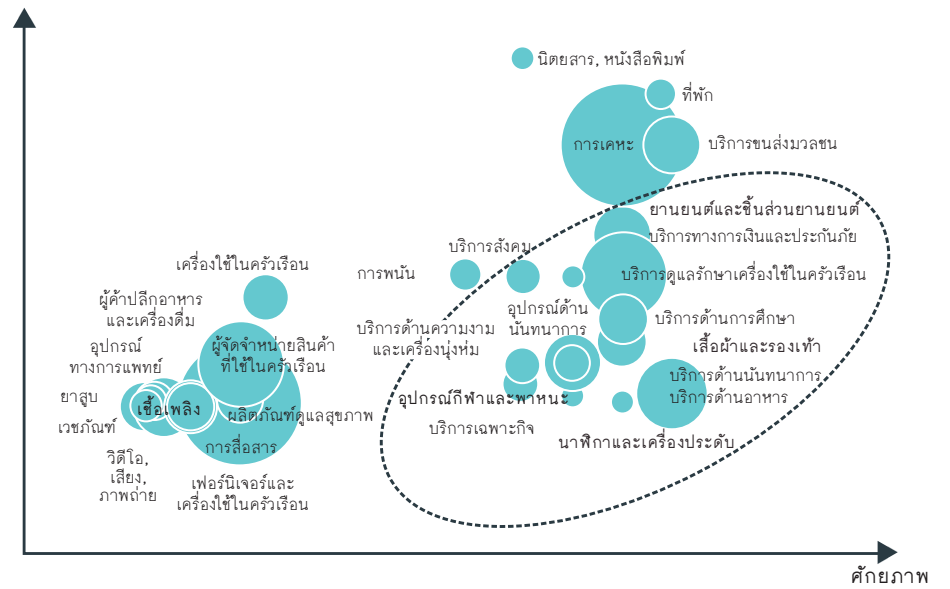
นิตยสาร, หนังสือพิมพ์
ที่พัก
การเคหะ
บริการขนส่งมวลชน
ยานยนต์และชิ้นส่วนยานยนต์
บริการทางการเงินและประกันภัย
บริการสังคม
การพนัน
บริการดูแลรักษาเครื่องใช้ในครัวเรือน
อุปกรณ์ด้านนันทนาการ
บริการด้านความงามและเครื่องนุ่งห่ม
บริการด้านการศึกษา
เสื้อผ้าและรองเท้า
บริการด้านนันทนาการ
บริการด้านอาหาร
อุปกรณ์กีฬาและพาหนะ
บริการเฉพาะกิจ
นาฬิกาและเครื่องประดับ
เครื่องใช้ในครัวเรือน
ผู้ค้าปลีกอาหารและเครื่องดื่ม
อุปกรณ์ทางการแพทย์
ผู้จัดจำหน่ายสินค้าที่ใช้ในครัวเรือน
ยาสูบ
เชื้อเพลิง
ผลิตภัณฑ์ดูแลสุขภาพ
เวชภัณฑ์
การสื่อสาร
วิดีโอ, เสียง, ภาพถ่าย
เฟอร์นิเจอร์และเครื่องใช้ในครัวเรือน
ศักยภาพ